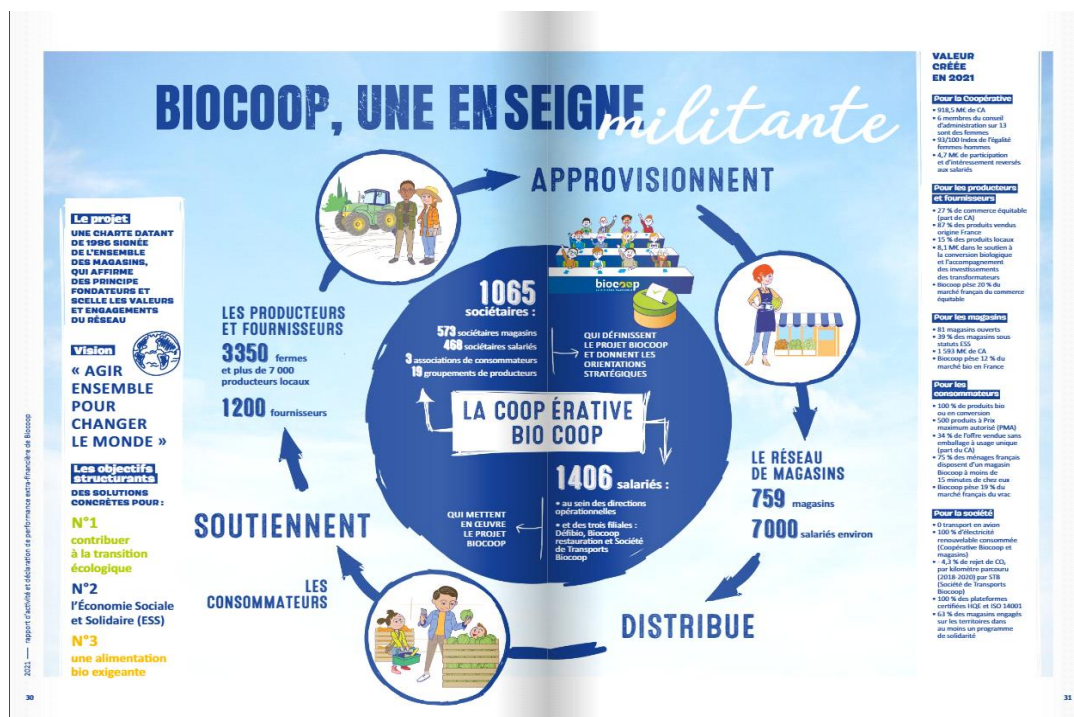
BIOCOOP, UNE ENSEIGNE militante

Le projet
UNE CHARTE DATANT DE 1986 SIGNÉE DE L'ENSEMBLE DES MAGASINS, QUI AFFIRME DES PRINCIPE FONDATEURS ET SCELLE LES VALEURS ET ENGAGEMENTS DU RÉSEAU

Vision
« AGIR ENSEMBLE POUR CHANGER LE MONDE »

Les objectifs structurants
DES SOLUTIONS CONCRÈTES POUR :
N°1 contribuer à la transition écologique
N°2 l'Économie Sociale et Solidaire (ESS)
N°3 une alimentation bio exigeante

2021 — rapport d'activité et déclaration de performance extra-financière de Biocoop

30

APPROVISIONNENT

LES PRODUCTEURS ET FOURNISSEURS
3350 fermes et plus de 7 000 producteurs locaux
1200 fournisseurs

1065 sociétaires :
573 sociétaires magasins
468 sociétaires salariés
3 associations de consommateurs
19 groupements de producteurs

QUI DÉFINISSENT LE PROJET BIOCOOP ET DONNENT LES ORIENTATIONS STRATÉGIQUES

biocoop

LA COOPÉRATIVE BIOCOOP

1406 salariés :
• au sein des directions opérationnelles
• et des trois filiales : Défibio, Biocoop restauration et Société de Transports Biocoop

QUI METTENT EN ŒUVRE LE PROJET BIOCOOP

SOUTIENNENT

LES CONSOMMATEURS

LE RÉSEAU DE MAGASINS
759 magasins
7000 salariés environ

DISTRIBUE

VALEUR CRÉÉE EN 2021

Pour la Coopérative
• 918,5 M€ de CA
• 6 membres du conseil d'administration sur 13 sont des femmes
• 93/100 index de l'égalité femmes-hommes
• 4,7 M€ de participation et d'intéressement reversés aux salariés

Pour les producteurs et fournisseurs
• 27 % de commerce équitable (part de CA)
• 87 % des produits vendus origine France
• 15 % des produits locaux
• 8,1 M€ dans le soutien à la conversion biologique et l'accompagnement des investissements des transformateurs
• Biocoop pèse 20 % du marché français du commerce équitable

Pour les magasins
• 81 magasins ouverts
• 39 % des magasins sous statuts ESS
• 1 593 M€ de CA
• Biocoop pèse 12 % du marché bio en France

Pour les consommateurs
• 100 % de produits bio ou en conversion
• 500 produits à Prix maximum autorisé (PMA)
• 34 % de l'offre vendue sans emballage à usage unique (part du CA)
• 75 % des ménages français disposent d'un magasin Biocoop à moins de 15 minutes de chez eux
• Biocoop pèse 19 % du marché français du vrac

Pour la société
• 0 transport en avion
• 100 % d'électricité renouvelable consommée (Coopérative Biocoop et magasins)
• -4,3 % de rejet de $CO_2$ par kilomètre parcouru (2018-2020) par STB (Société de Transports Biocoop)
• 100 % des plateformes certifiées HQE et ISO 14001
• 63 % des magasins engagés sur les territoires dans au moins un programme de solidarité

31